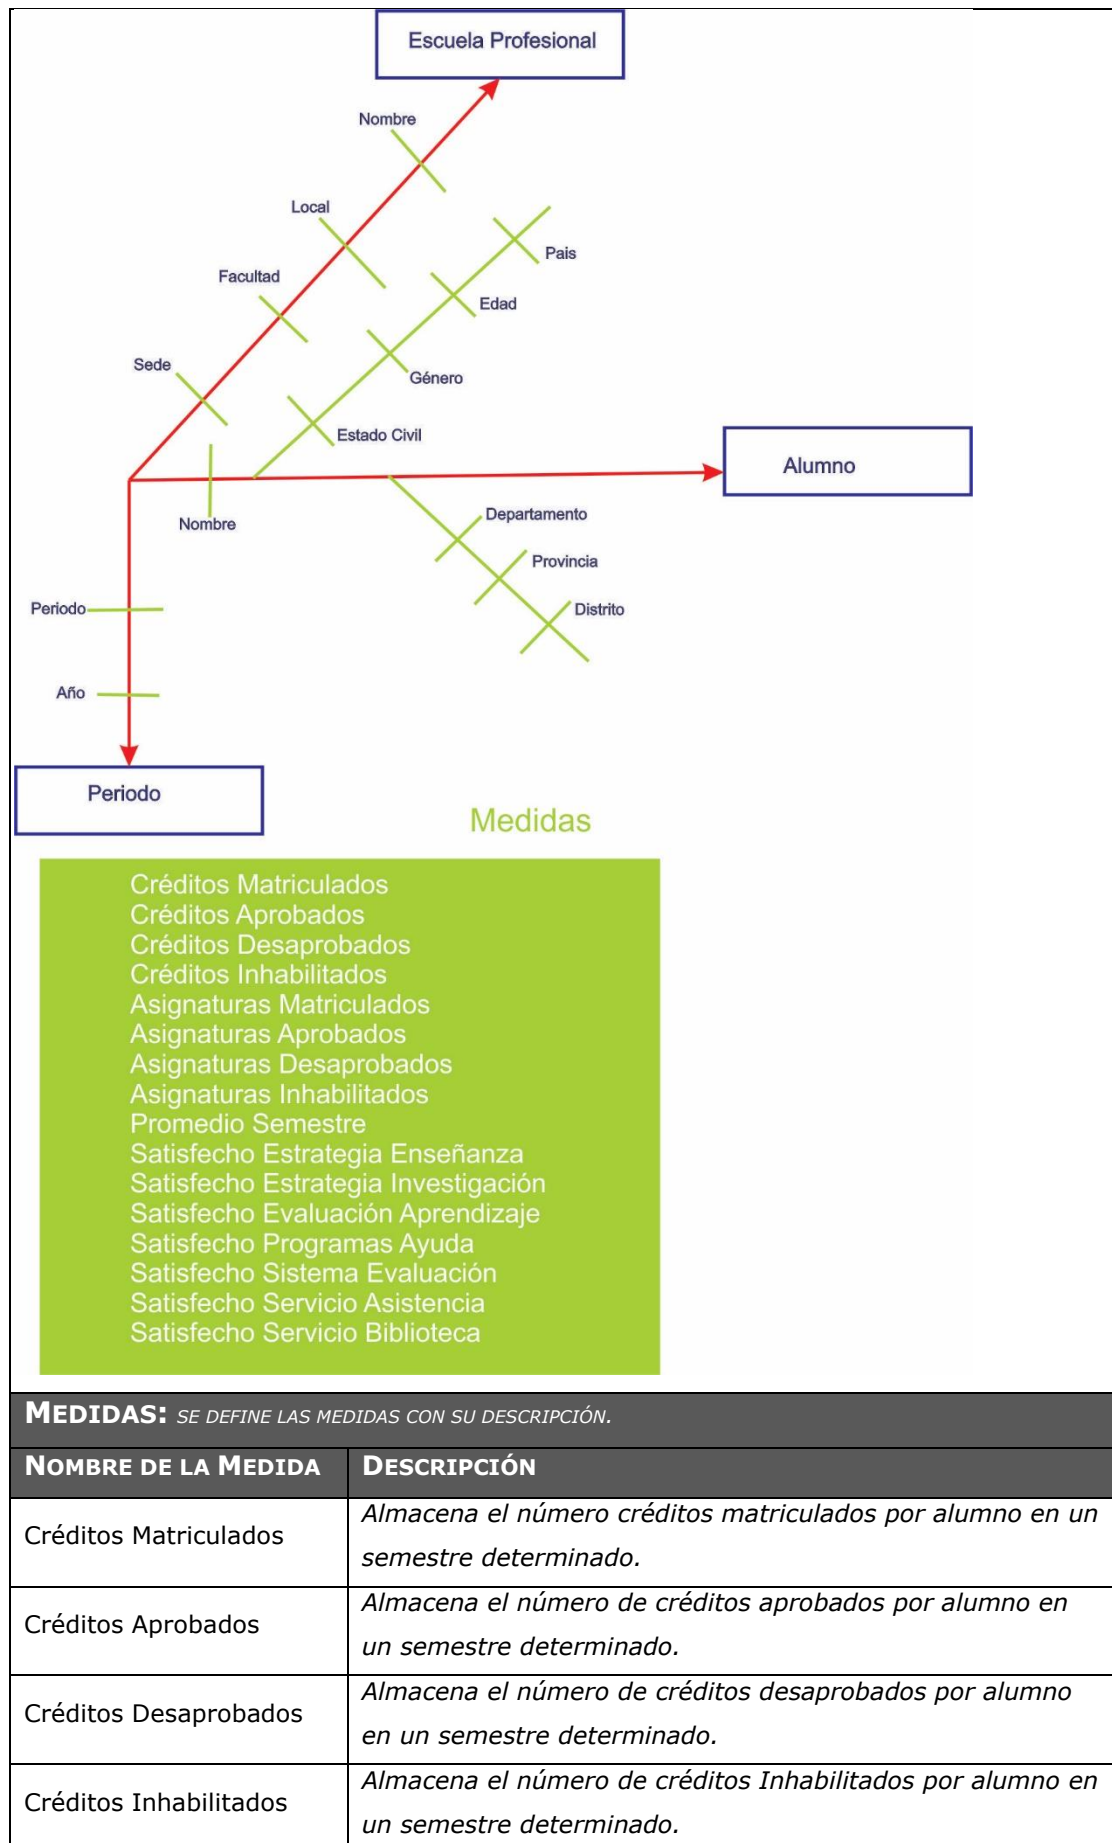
Escuela Profesional

Nombre

Local

Facultad

Sede

Pais

Edad

Género

Estado Civil

Alumno

Nombre

Departamento

Provincia

Distrito

Periodo

Año

Periodo

Medidas

Créditos Matriculados
Créditos Aprobados
Créditos Desaprobados
Créditos Inhabilitados
Asignaturas Matriculados
Asignaturas Aprobados
Asignaturas Desaprobados
Asignaturas Inhabilitados
Promedio Semestre
Satisfecho Estrategia Enseñanza
Satisfecho Estrategia Investigación
Satisfecho Evaluación Aprendizaje
Satisfecho Programas Ayuda
Satisfecho Sistema Evaluación
Satisfecho Servicio Asistencia
Satisfecho Servicio Biblioteca

MEDIDAS: SE DEFINE LAS MEDIDAS CON SU DESCRIPCIÓN.

| NOMBRE DE LA MEDIDA | DESCRIPCIÓN |
|---|---|
| Créditos Matriculados | Almacena el número créditos matriculados por alumno en un semestre determinado. |
| Créditos Aprobados | Almacena el número de créditos aprobados por alumno en un semestre determinado. |
| Créditos Desaprobados | Almacena el número de créditos desaprobados por alumno en un semestre determinado. |
| Créditos Inhabilitados | Almacena el número de créditos Inhabilitados por alumno en un semestre determinado. |